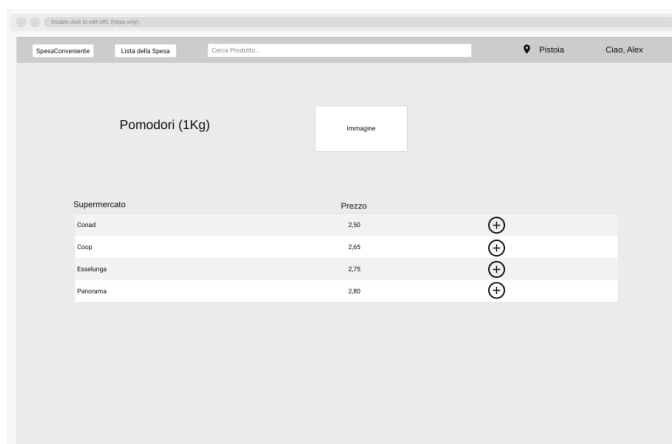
Double click to edit URL (https only)

SpesaConveniente Lista della Spesa Cerca Prodotto... Pistoia Ciao, Alex

Pomodori (1Kg)

Immagine

| Supermercato | Prezzo |
|---|---|
| Conad | 2,50 |
| Coop | 2,65 |
| Esselunga | 2,75 |
| Panorama | 2,80 |